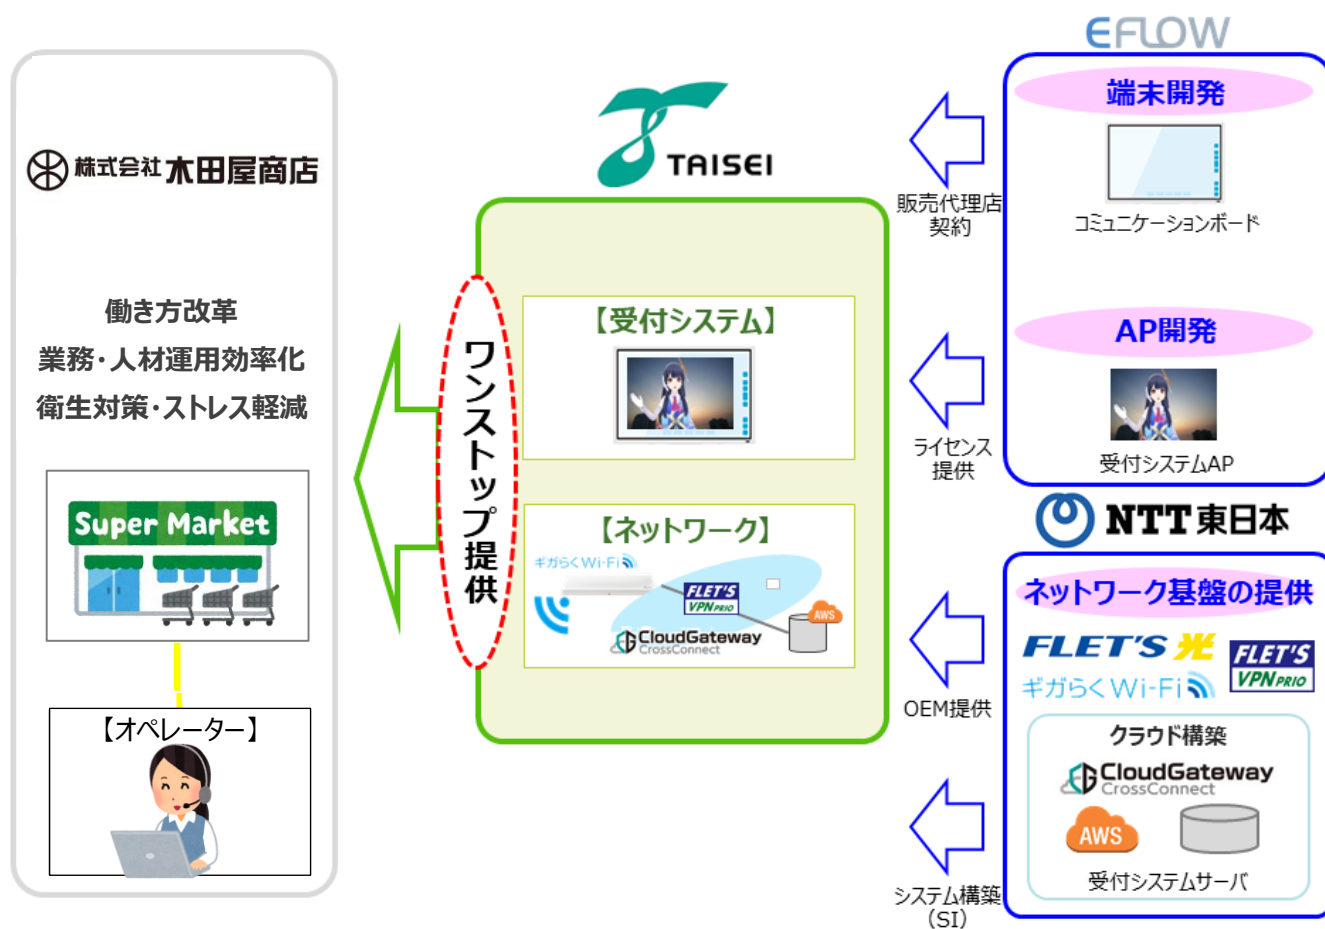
株式会社木田屋商店

働き方改革
業務・人材運用効率化
衛生対策・ストレス軽減

Super Market

【オペレーター】

TAISEI

ワンストップ提供

【受付システム】

【ネットワーク】
ギガらくWi-Fi
FLET'S VPN PRIO
CloudGateway CrossConnect
AWS

EFLOW

販売代理店契約

端末開発
コミュニケーションボード

ライセンス提供

AP開発
受付システムAP

NTT東日本

OEM提供

ネットワーク基盤の提供
FLET'S 光
FLET'S VPN PRIO
ギガらくWi-Fi

システム構築（SI）

クラウド構築
CloudGateway CrossConnect
AWS
受付システムサーバ